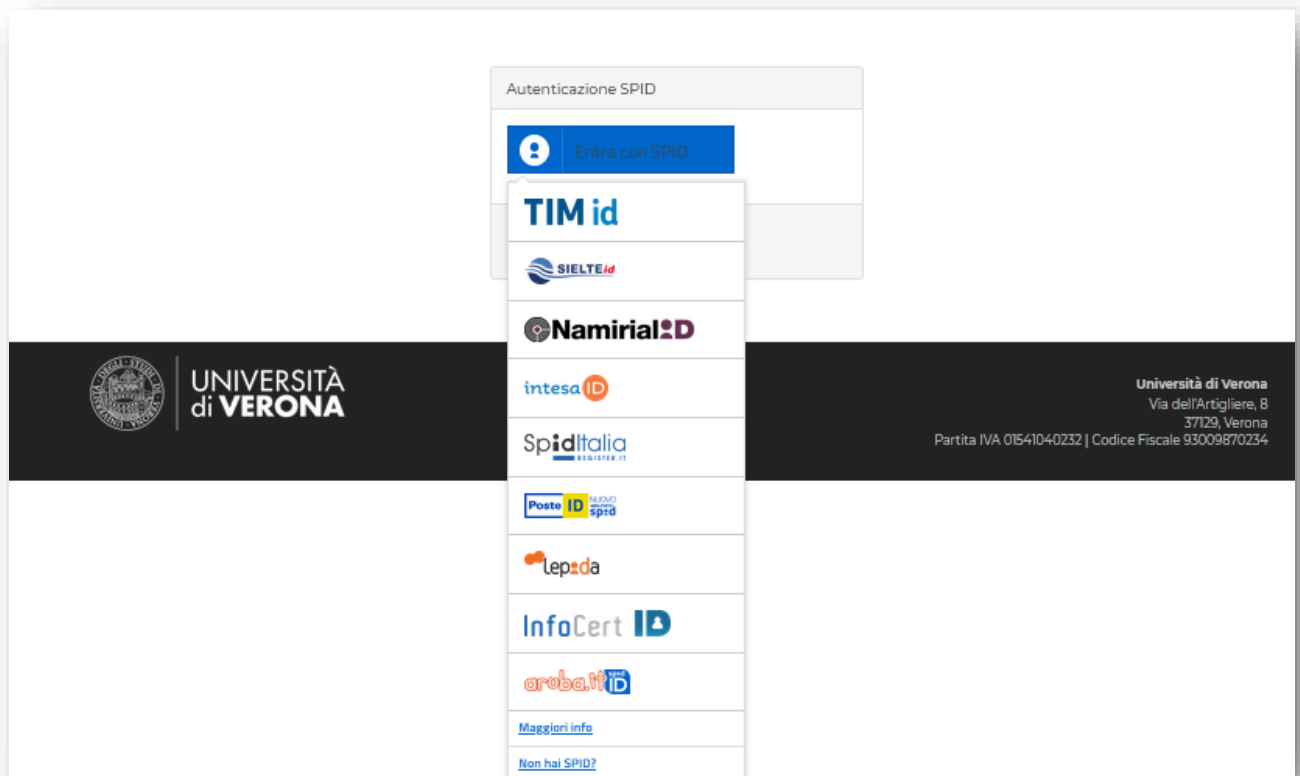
Autenticazione SPID

Entra con SPID

TIM id

SIELTE id

NamirialID

intesa ID

SpidItalia REGISTER.IT

Poste ID NUOVO spid

lepida

InfoCert ID

aruba.it spid ID

Maggiori info

Non hai SPID?

UNIVERSITÀ di VERONA

Università di Verona
Via dell'Artigliere, 8
37129, Verona
Partita IVA 01541040232 | Codice Fiscale 93009870234